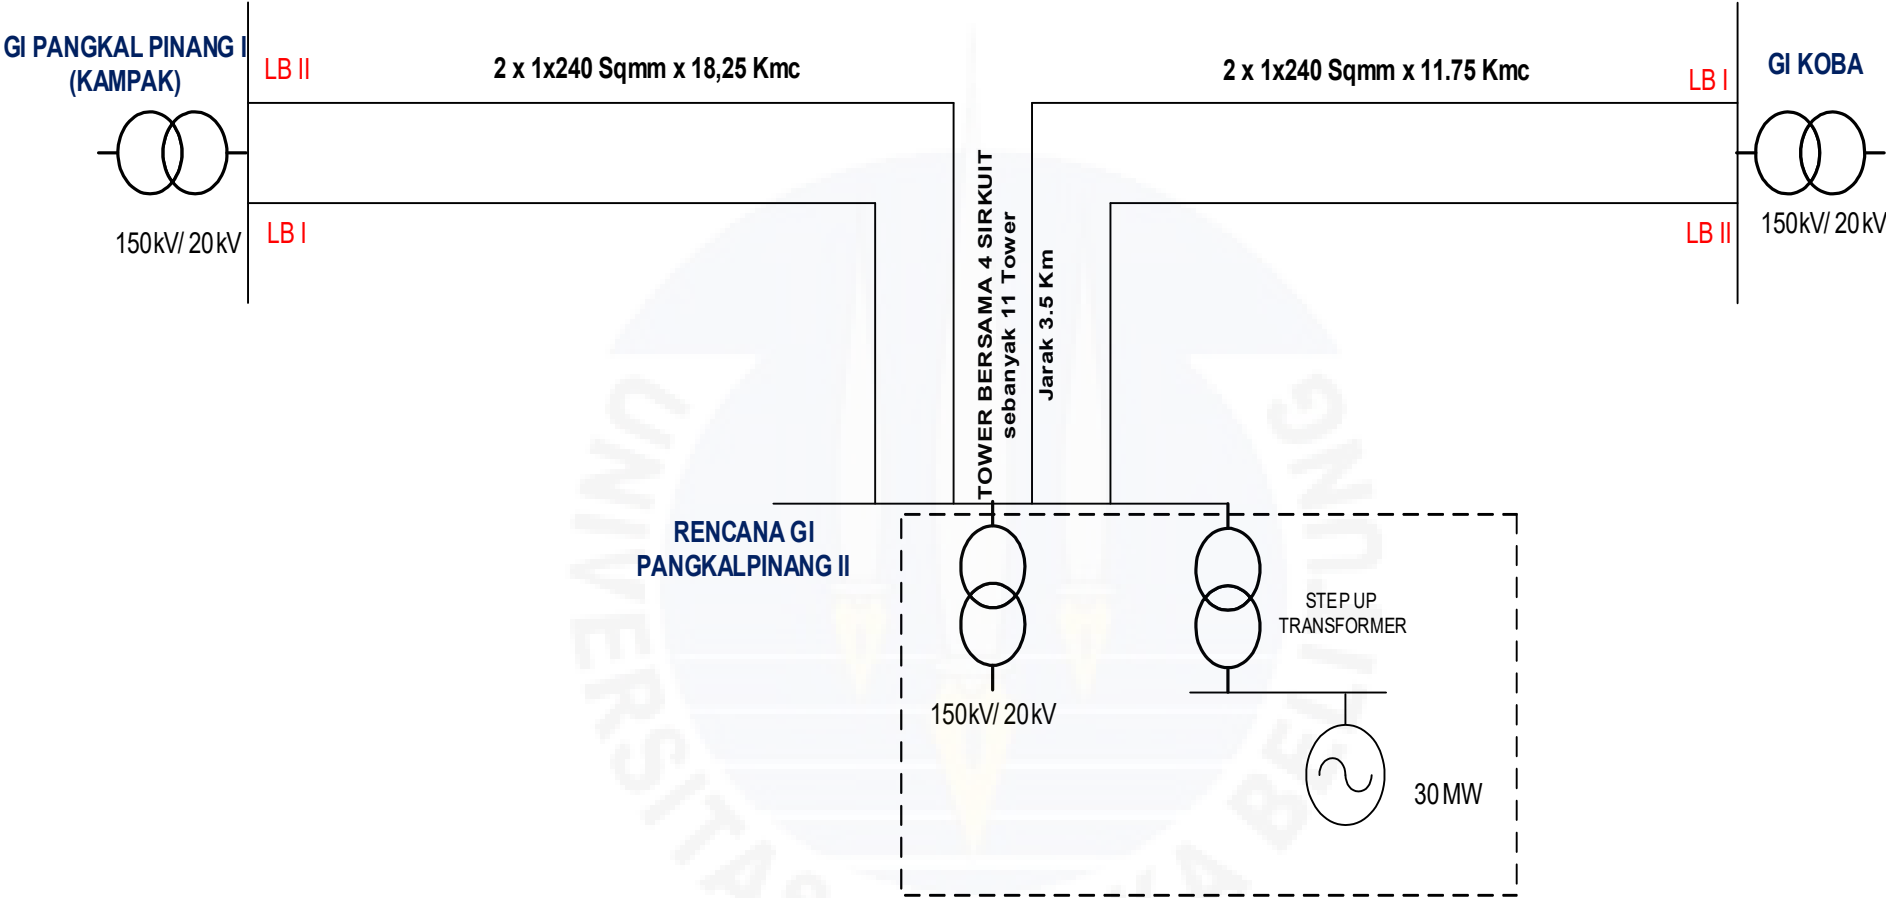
GI PANGKAL PINANG I (KAMPAK)

LB II

2 x 1x240 Sqmm x 18,25 Kmc

2 x 1x240 Sqmm x 11.75 Kmc

LB I

GI KOBA

150kV/ 20kV

LB I

LB II

150kV/ 20kV

TOWER BERSAMA 4 SIRKUIT sebanyak 11 Tower

Jarak 3.5 Km

RENCANA GI PANGKALPINANG II

STEP UP TRANSFORMER

150kV/ 20kV

30MW